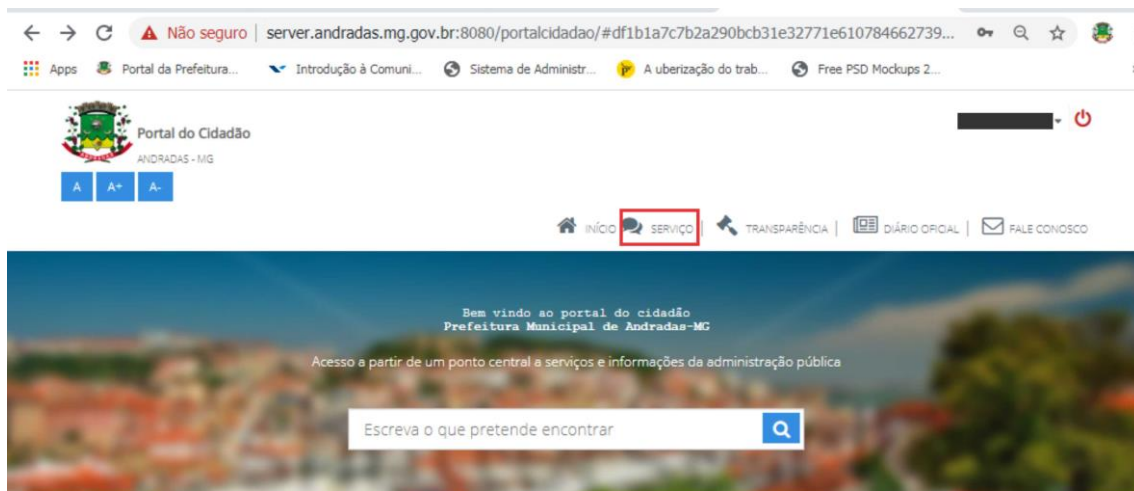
Não seguro | server.andradas.mg.gov.br:8080/portalcidadao/#df1b1a7c7b2a290bcb31e32771e610784662739...

Apps Portal da Prefeitura... Introdução à Comuni... Sistema de Administr... A uberização do trab... Free PSD Mockups 2...

Portal do Cidadão
ANDRADAS - MG

A A+ A-

INÍCIO SERVIÇO | TRANSPARÊNCIA | DIÁRIO OFICIAL | FALE CONOSCO

Bem vindo ao portal do cidadão
Prefeitura Municipal de Andradas-MG

Acesso a partir de um ponto central a serviços e informações da administração pública

Escreva o que pretende encontrar